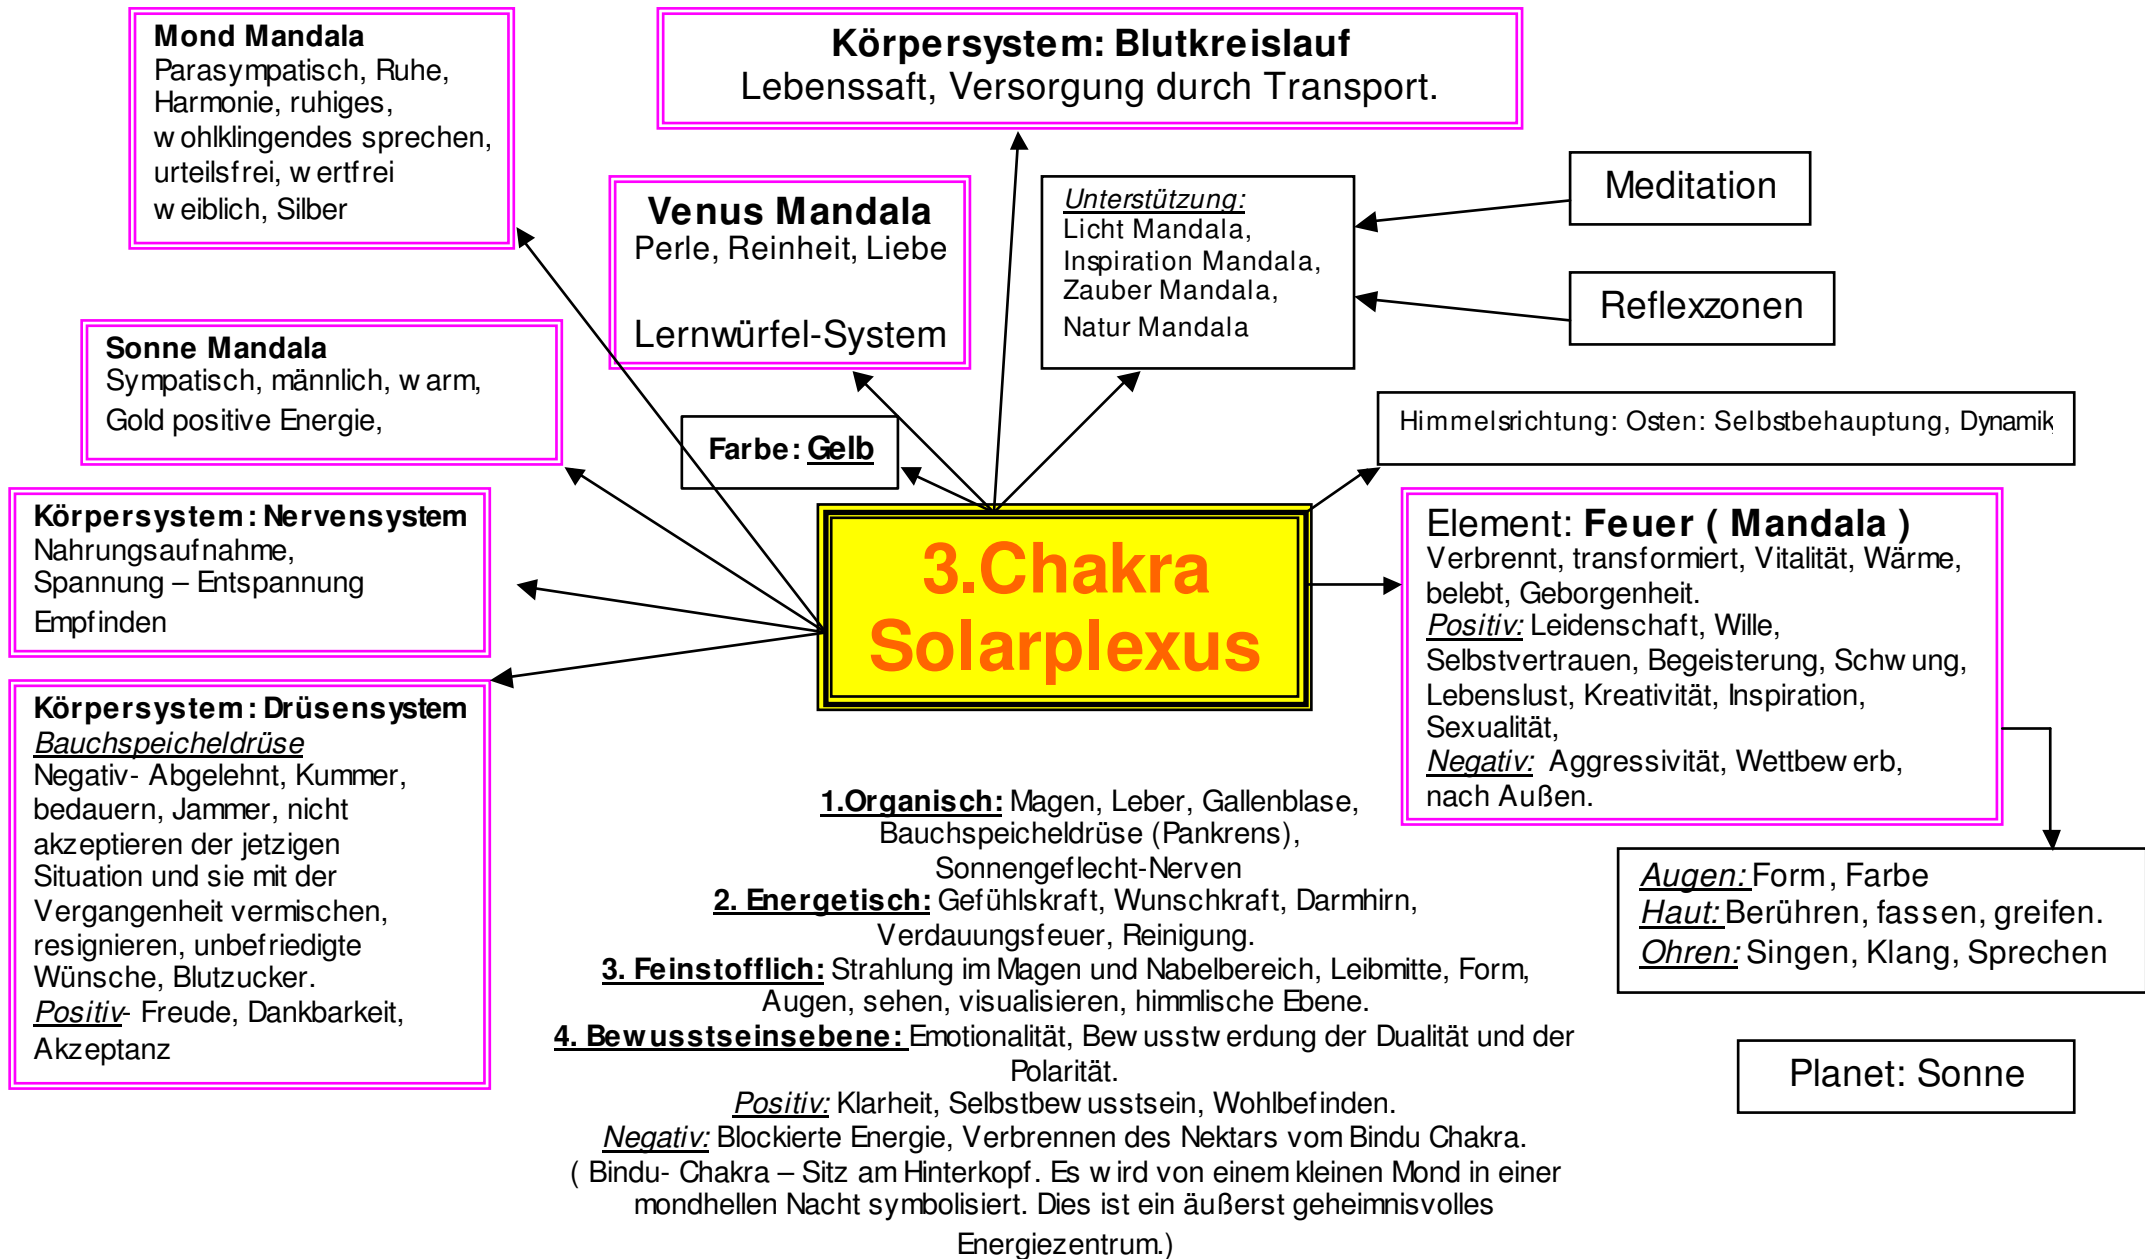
Mond Mandala
Parasympatisch, Ruhe, Harmonie, ruhiges, w ohlklingendes sprechen, urteilsfrei, w ertfrei w eiblich, Silber

Körpersystem: Blutkreislauf
Lebenssaft, Versorgung durch Transport.

Venus Mandala
Perle, Reinheit, Liebe

Lernwürfel-System

Unterstützung:
Licht Mandala, Inspiration Mandala, Zauber Mandala, Natur Mandala

Meditation

Reflexzonen

Sonne Mandala
Sympatisch, männlich, w arm, Gold positive Energie,

Farbe: Gelb

Himmelsrichtung: Osten: Selbstbehauptung, Dynamik

Körpersystem: Nervensystem
Nahrungsaufnahme, Spannung – Entspannung Empfinden

3.Chakra Solarplexus

Element: Feuer ( Mandala )
Verbrennt, transformiert, Vitalität, Wärme, belebt, Geborgenheit.
Positiv: Leidenschaft, Wille, Selbstvertrauen, Begeisterung, Schw ung, Lebenslust, Kreativität, Inspiration, Sexualität,
Negativ: Aggressivität, Wettbew erb, nach Außen.

Körpersystem: Drüsensystem
Bauchspeicheldrüse
Negativ- Abgelehnt, Kummer, bedauern, Jammer, nicht akzeptieren der jetzigen Situation und sie mit der Vergangenheit vermischen, resignieren, unbefriedigte Wünsche, Blutzucker.
Positiv- Freude, Dankbarkeit, Akzeptanz

1.Organisch: Magen, Leber, Gallenblase, Bauchspeicheldrüse (Pankrens), Sonnengeflecht-Nerven
2. Energetisch: Gefühlskraft, Wunschkraft, Darmhirn, Verdauungsfeuer, Reinigung.
3. Feinstofflich: Strahlung im Magen und Nabelbereich, Leibmitte, Form, Augen, sehen, visualisieren, himmlische Ebene.
4. Bewusstseinsebene: Emotionalität, Bew usstw erdung der Dualität und der Polarität.
Positiv: Klarheit, Selbstbew usstsein, Wohlbefinden.
Negativ: Blockierte Energie, Verbrennen des Nektars vom Bindu Chakra.
( Bindu- Chakra – Sitz am Hinterkopf. Es w ird von einem kleinen Mond in einer mondhellen Nacht symbolisiert. Dies ist ein äußerst geheimnisvolles Energiezentrum.)

Augen: Form, Farbe
Haut: Berühren, fassen, greifen.
Ohren: Singen, Klang, Sprechen

Planet: Sonne